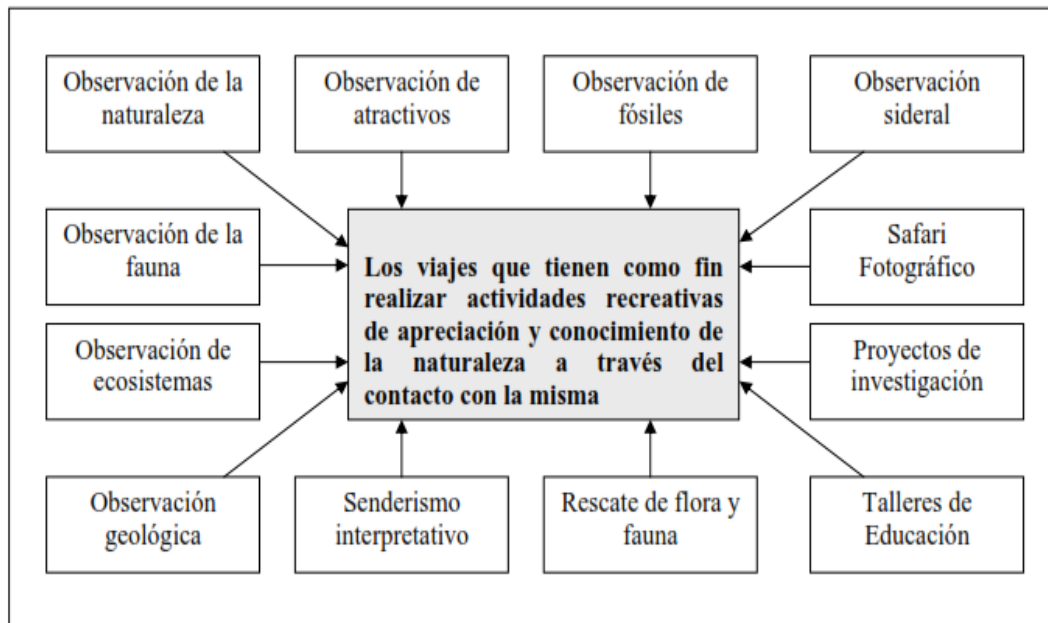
Observación de la naturaleza

Observación de atractivos

Observación de fósiles

Observación sideral

Observación de la fauna

Los viajes que tienen como fin realizar actividades recreativas de apreciación y conocimiento de la naturaleza a través del contacto con la misma

Safari Fotográfico

Observación de ecosistemas

Proyectos de investigación

Observación geológica

Senderismo interpretativo

Rescate de flora y fauna

Talleres de Educación